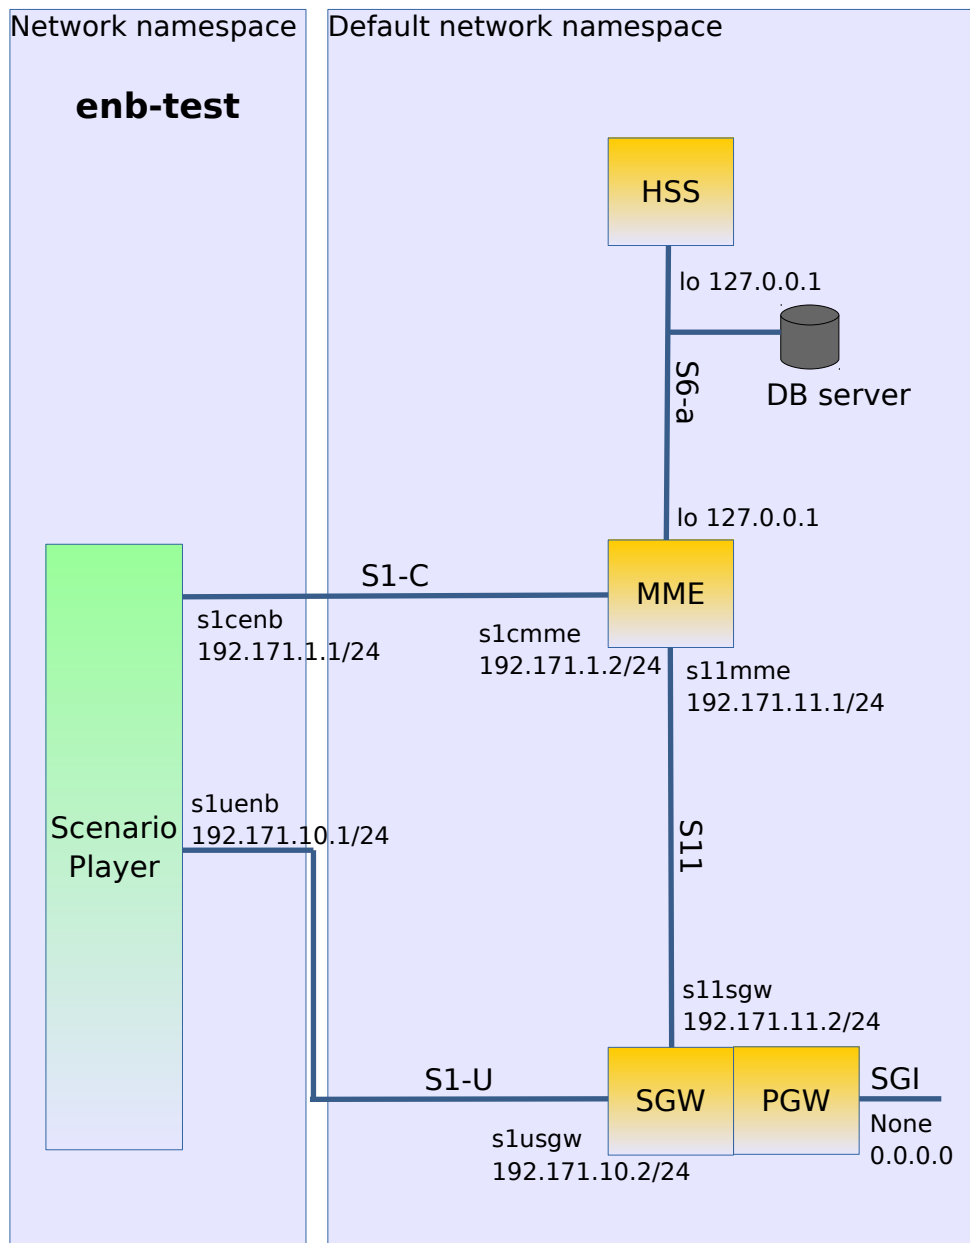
Network namespace

enb-test

Default network namespace

HSS

lo 127.0.0.1

DB server

S6-a

lo 127.0.0.1

MME

S1-C

s1cenb
192.171.1.1/24

s1cmme
192.171.1.2/24

s11mme
192.171.11.1/24

Scenario Player

s1uenb
192.171.10.1/24

S11

s11sgw
192.171.11.2/24

S1-U

SGW

PGW

SGI

None
0.0.0.0

s1usgw
192.171.10.2/24